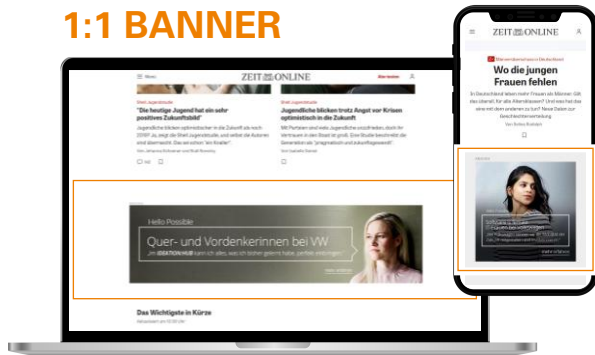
1:1 BANNER

☰ Menü ZEIT ONLINE Abo testen

Shell-Jugendstudie
"Die heutige Jugend hat ein sehr positives Zukunftsbild"
Jugendliche blicken optimistischer in die Zukunft als noch 2019? Ja, zeigt die Shell-Jugendstudie, und selbst die Autoren sind überrascht. Das sei schon "ein Knaller".
Von Johanna Schoener und Ruth Fuentes

Shell-Jugendstudie
Jugendliche blicken trotz Angst vor Krisen optimistisch in die Zukunft
Mit Parteien und wenig Jugendliche unzufrieden, doch ihr Vertrauen in den Staat ist groß. Eine Studie beschreibt die Generation als "pragmatisch und zukunftsgewandt".
Von Isabelle Daniel

Hello Possible
Quer- und Vordenkerinnen bei VW
Im IDEATION HUB kann ich alles, was ich bisher gelernt habe, perfekt einbringen.

Das Wichtigste in Kürze

ZEIT ONLINE
Wo die jungen Frauen fehlen
In Deutschland leben mehr Frauen als Männer. Gilt das überall, für alle Altersklassen? Und was hat das eine mit dem anderen zu tun? Neue Daten zur Geschlechterverteilung
Von Sofia Kottelat

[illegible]